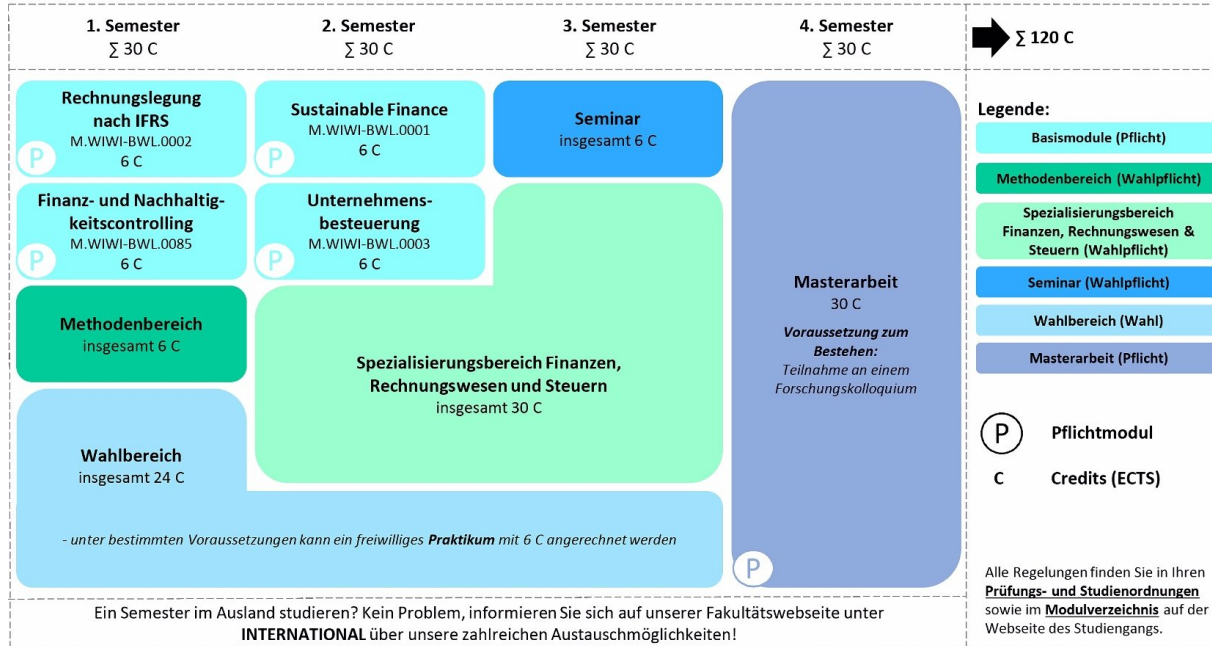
**1. Semester**
∑ 30 C

**2. Semester**
∑ 30 C

**3. Semester**
∑ 30 C

**4. Semester**
∑ 30 C

**∑ 120 C**

**Rechnungslegung nach IFRS**
M.WIWI-BWL.0002
6 C
P

**Sustainable Finance**
M.WIWI-BWL.0001
6 C
P

**Seminar**
insgesamt 6 C

**Finanz- und Nachhaltigkeitscontrolling**
M.WIWI-BWL.0085
6 C
P

**Unternehmensbesteuerung**
M.WIWI-BWL.0003
6 C
P

**Masterarbeit**
30 C
***Voraussetzung zum Bestehen:***
*Teilnahme an einem Forschungskolloquium*
P

**Methodenbereich**
insgesamt 6 C

**Spezialisierungsbereich Finanzen, Rechnungswesen und Steuern**
insgesamt 30 C

**Wahlbereich**
insgesamt 24 C

*- unter bestimmten Voraussetzungen kann ein freiwilliges **Praktikum** mit 6 C angerechnet werden*

**Legende:**
**Basismodule (Pflicht)**
**Methodenbereich (Wahlpflicht)**
**Spezialisierungsbereich Finanzen, Rechnungswesen & Steuern (Wahlpflicht)**
**Seminar (Wahlpflicht)**
**Wahlbereich (Wahl)**
**Masterarbeit (Pflicht)**

P **Pflichtmodul**

**C** **Credits (ECTS)**

Alle Regelungen finden Sie in Ihren **Prüfungs- und Studienordnungen** sowie im **Modulverzeichnis** auf der Webseite des Studiengangs.

Ein Semester im Ausland studieren? Kein Problem, informieren Sie sich auf unserer Fakultätswebseite unter **INTERNATIONAL** über unsere zahlreichen Austauschmöglichkeiten!